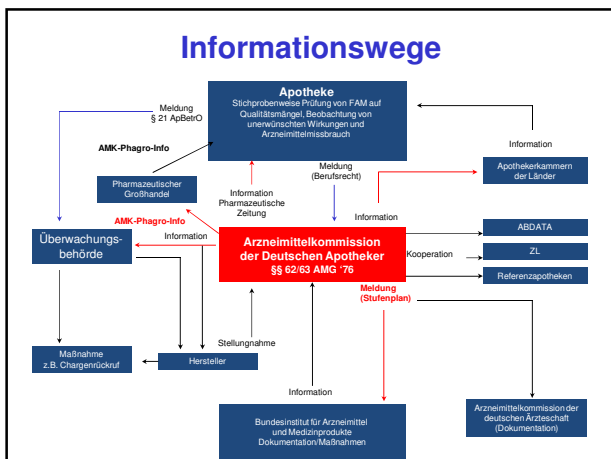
Informationswege

Apotheke
Stichprobenweise Prüfung von FAM auf Qualitätsmängel, Beobachtung von unerwünschten Wirkungen und Arzneimittelmissbrauch

Meldung
§ 21 ApBetrO

AMK-Phagro-Info

Information

Apothekerkammern der Länder

Pharmazeutischer Großhandel

Information
Pharmazeutische Zeitung

Meldung
(Berufsrecht)

Information

AMK-Phagro-Info

Überwachungs-behörde

Information

Arzneimittelkommission der Deutschen Apotheker
§§ 62/63 AMG '76

ABDATA

Kooperation

ZL

Referenzapotheken

Meldung
(Stufenplan)

Stellungnahme

Maßnahme
z.B. Chargenrückruf

Hersteller

Information

Bundesinstitut für Arzneimittel und Medizinprodukte
Dokumentation/Maßnahmen

Arzneimittelkommission der deutschen Ärzteschaft
(Dokumentation)